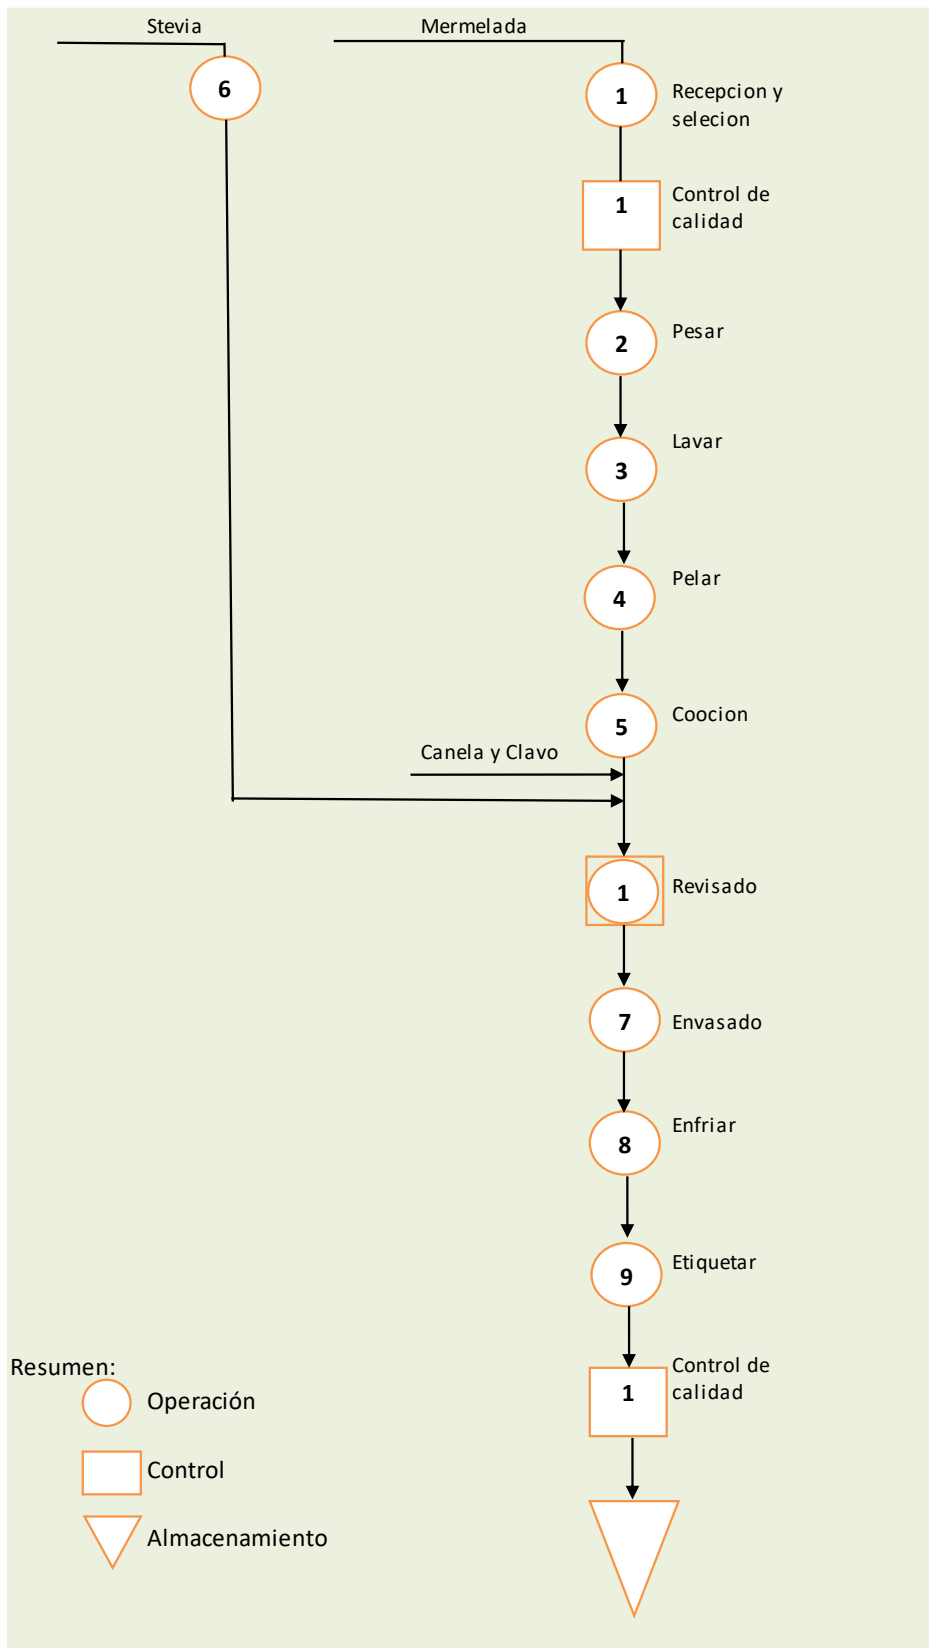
Stevia

Mermelada

6

1 Recepcion y selecion

1 Control de calidad

2 Pesar

3 Lavar

4 Pelar

5 Coocion

Canela y Clavo

1 Revisado

7 Envasado

8 Enfriar

9 Etiquetar

1 Control de calidad

Resumen:

Operación

Control

Almacenamiento